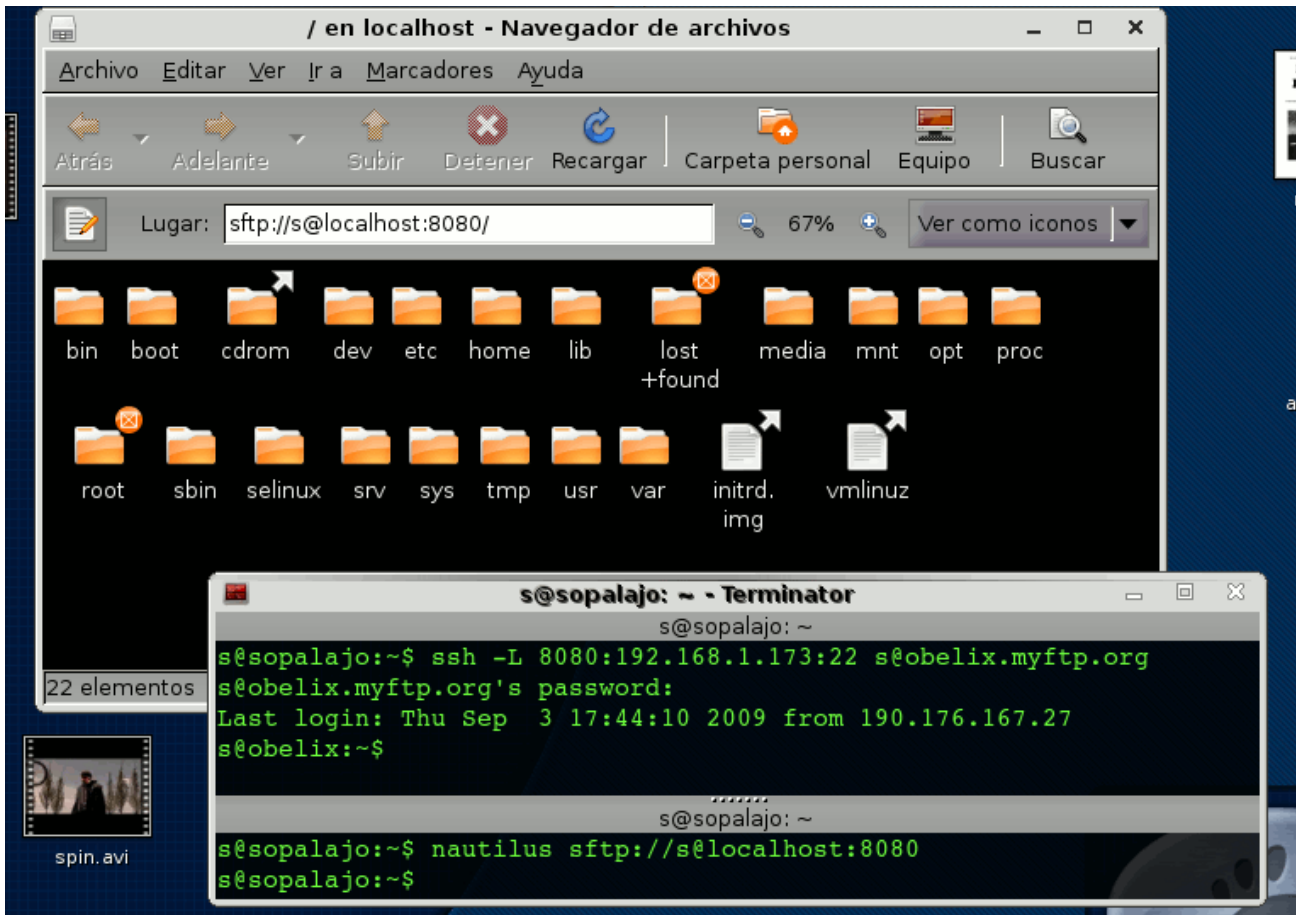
/ en localhost - Navegador de archivos

Archivo Editar Ver Ir a Marcadores Ayuda

Atrás Adelante Subir Detener Recargar Carpeta personal Equipo Buscar

Lugar: sftp://s@localhost:8080/ 67% Ver como iconos

bin boot cdrom dev etc home lib lost +found media mnt opt proc

root sbin selinux srv sys tmp usr var initrd. img vmlinuz

22 elementos

spin.avi

s@sopalajo: ~ - Terminator

s@sopalajo: ~

s@sopalajo:~$ ssh -L 8080:192.168.1.173:22 s@obelix.myftp.org
s@obelix.myftp.org's password:
Last login: Thu Sep 3 17:44:10 2009 from 190.176.167.27
s@obelix:~$

s@sopalajo: ~

s@sopalajo:~$ nautilus sftp://s@localhost:8080
s@sopalajo:~$

a